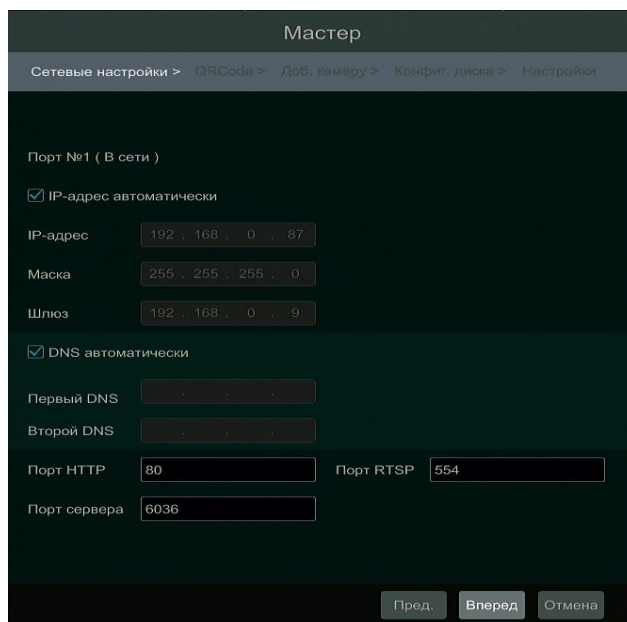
Мастер

Сетевые настройки > QRCode > Доб. камеру > Конфиг. диска > Настройки

Порт №1 ( В сети )

☑ IP-адрес автоматически

IP-адрес 192 . 168 . 0 . 87

Маска 255 . 255 . 255 . 0

Шлюз 192 . 168 . 0 . 9

☑ DNS автоматически

Первый DNS . . .

Второй DNS . . .

Порт HTTP 80

Порт RTSP 554

Порт сервера 6036

Пред.

Вперед

Отмена